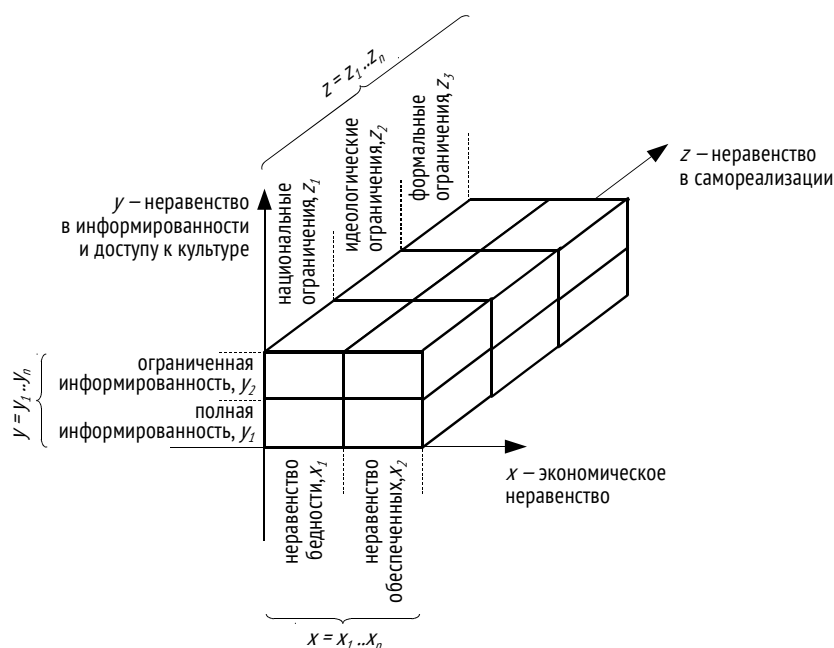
$z = z_1 .. z_n$

национальные ограничения, $z_1$

идеологические ограничения, $z_2$

формальные ограничения, $z_3$

$z$ – неравенство в самореализации

$y$ – неравенство в информированности и доступу к культуре

$y = y_1 .. y_n$

ограниченная информированность, $y_2$

полная информированность, $y_1$

$x$ – экономическое неравенство

неравенство бедности, $x_1$

неравенство обеспеченных, $x_2$

$x = x_1 .. x_n$